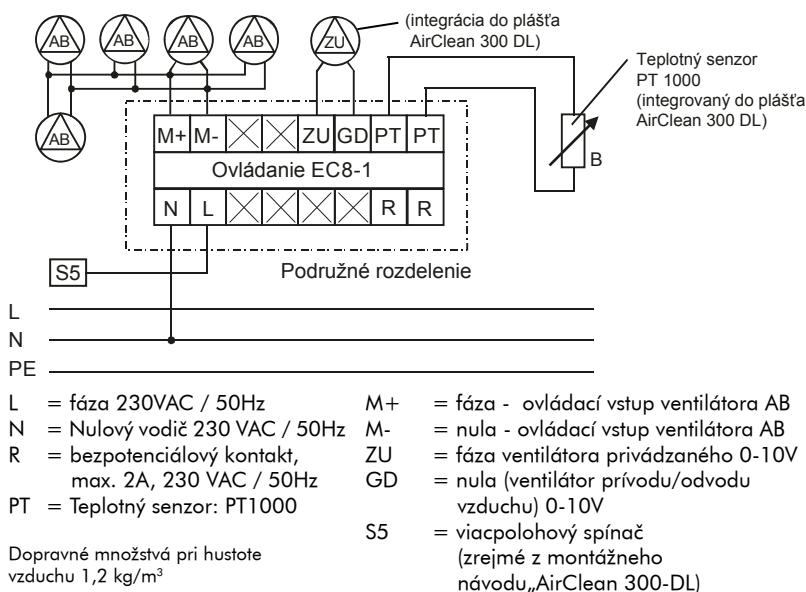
AB AB AB AB ZU (integrácia do plášťa AirClean 300 DL)

Teplotný senzor PT 1000 (integrovaný do plášťa AirClean 300 DL)

AB

M+ M- ZU GD PT PT

Ovládanie EC8-1

N L R R

B

S5

Podružné rozdelenie

L
N
PE

L = fáza 230VAC / 50Hz
N = Nulový vodič 230 VAC / 50Hz
R = bezpotenciálový kontakt, max. 2A, 230 VAC / 50Hz
PT = Teplotný senzor: PT1000

Dopravné množstvá pri hustote vzduchu 1,2 kg/m³

M+ = fáza - ovládací vstup ventilátora AB
M- = nula - ovládací vstup ventilátora AB
ZU = fáza ventilátora privádzaného 0-10V
GD = nula (ventilátor prívodu/odvodu vzduchu) 0-10V
S5 = viacpolohový spínač (zrejmé z montážneho návodu„AirClean 300-DL)